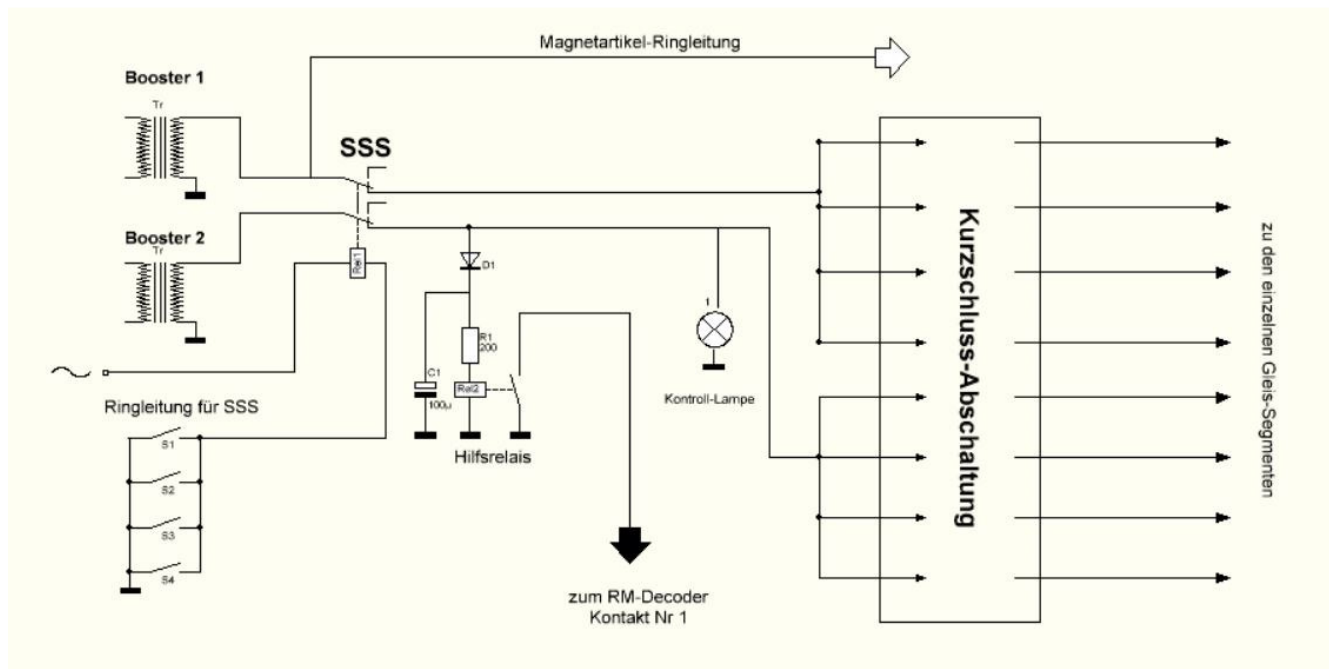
Magnetartikel-Ringleitung

Booster 1

Tr

SSS

Booster 2

Tr

Rel1

D1

R1
200

C1
100u

Rel2

1

Kontroll-Lampe

Hilfsrelais

Ringleitung für SSS

S1

S2

S3

S4

zum RM-Decoder
Kontakt Nr 1

Kurzschluss-Abschaltung

zu den einzelnen Gleis-Segmenten